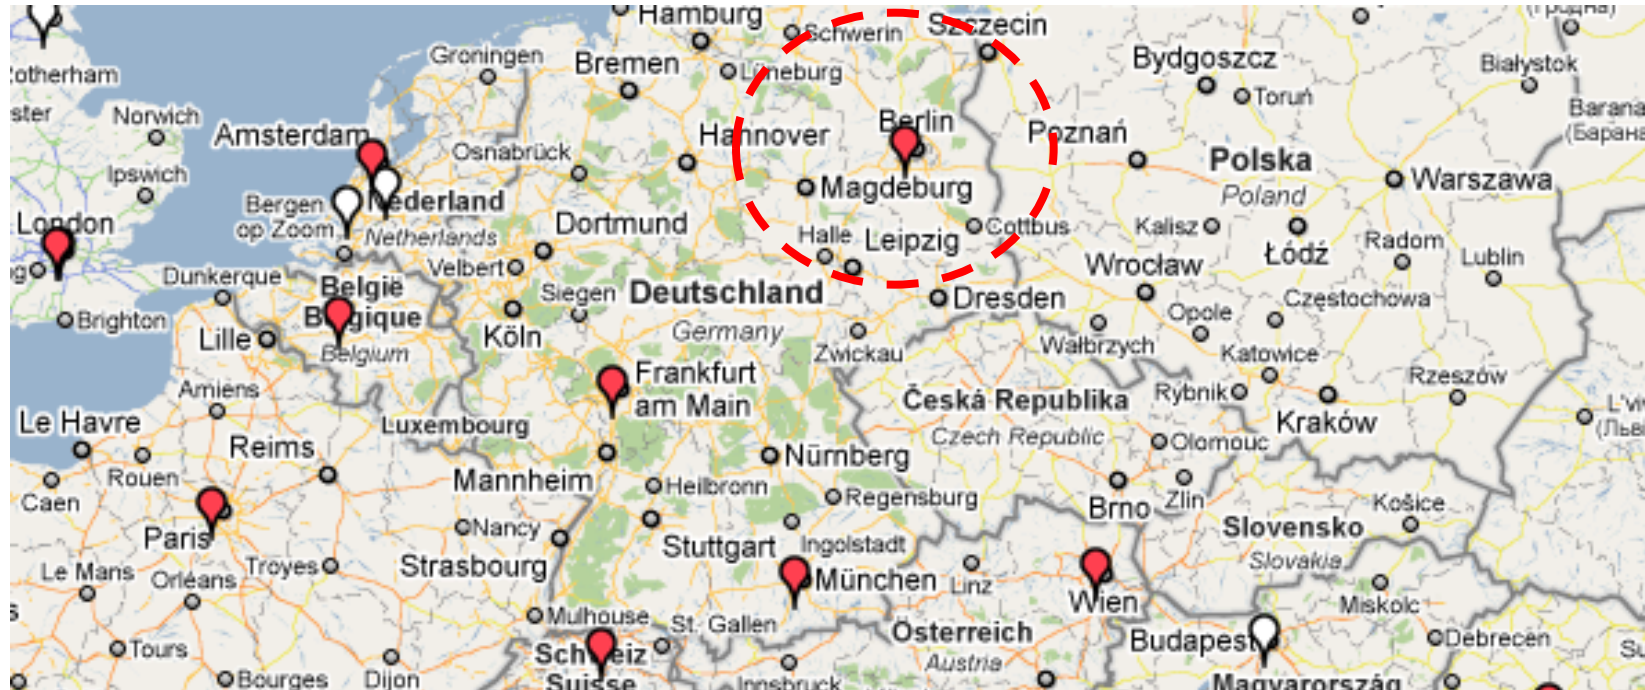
Hamburg
Schwerin
Szczecin
(Гродна)
Rotherham
Groningen
Bremen
Lüneburg
Bydgoszcz
Białystok
Toruń
Norwich
Barana (Барана
Amsterdam
Osnabrück
Hannover
Berlin
Poznań
Polska
Poland
Warszawa
Ipswich
Bergen op Zoom
Nederland
Netherlands
Magdeburg
London
Dortmund
Halle
Leipzig
Cottbus
Kalisz
Łódź
Radom
Lublin
Dunkerque
Velbert
België
Siegen
Deutschland
Wrocław
Dresden
Częstochowa
Brighton
Belgique
Belgium
Köln
Germany
Opole
Lille
Zwickau
Wałbrzych
Katowice
Amiens
Frankfurt am Main
Česká Republika
Rybnik
Rzeszów
Le Havre
Luxembourg
Czech Republic
Kraków
L'viv (Львів)
Reims
Olomouc
Nürnberg
Rouen
Mannheim
Heilbronn
Brno
Zlín
Caen
Regensburg
Košice
Slovensko
Slovakia
Nancy
Paris
Stuttgart
Ingolstadt
Le Mans
Orléans
Troyes
Strasbourg
München
Linz
Wien
Miskolc
Mulhouse
Österreich
St. Gallen
Budapest
Debrecen
Tours
Austria
Schweiz
Suisse
Bourges
Dijon
Innsbruck
Magyarország